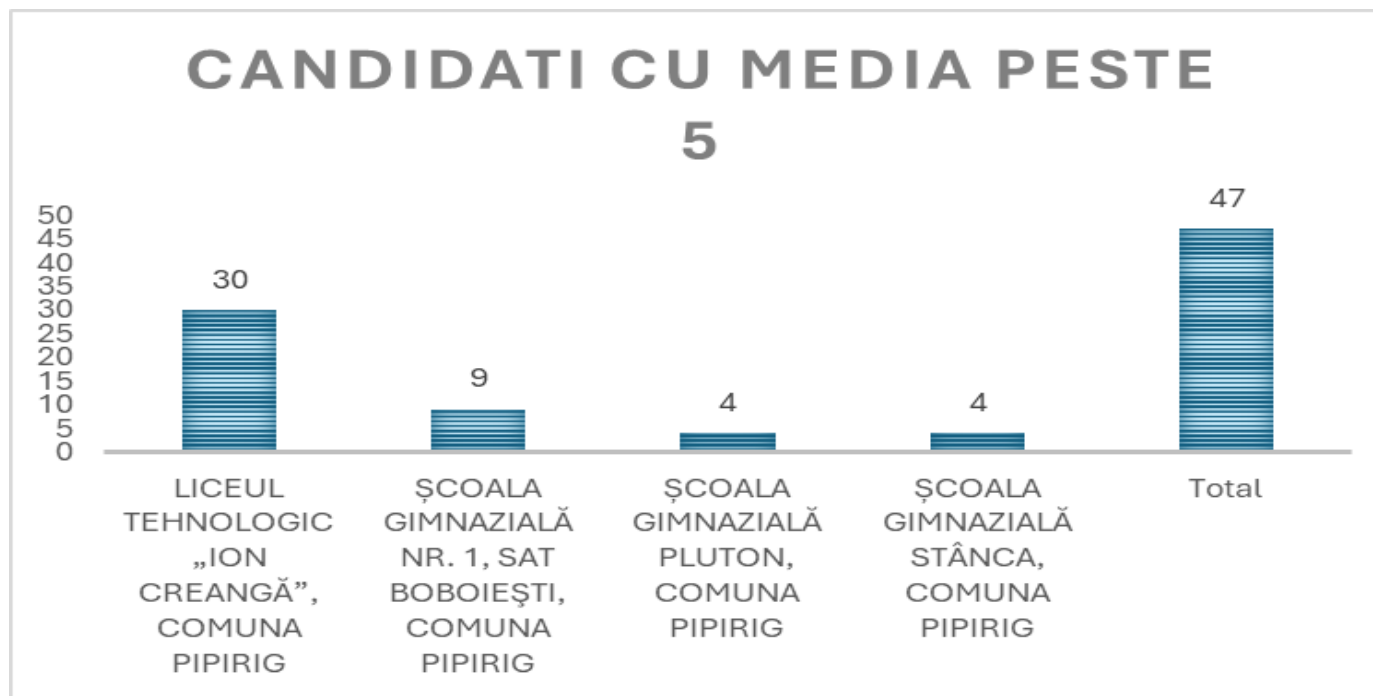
CANDIDATI CU MEDIA PESTE 5

50
45
40
35
30
25
20
15
10
5
0

30
9
4
4
47

LICEUL TEHNOLOGIC „ION CREANGĂ”, COMUNA PIPIRIG

ȘCOALA GIMNAZIALĂ NR. 1, SAT BOBOIEŞTI, COMUNA PIPIRIG

ȘCOALA GIMNAZIALĂ PLUTON, COMUNA PIPIRIG

ȘCOALA GIMNAZIALĂ STÂNCA, COMUNA PIPIRIG

Total